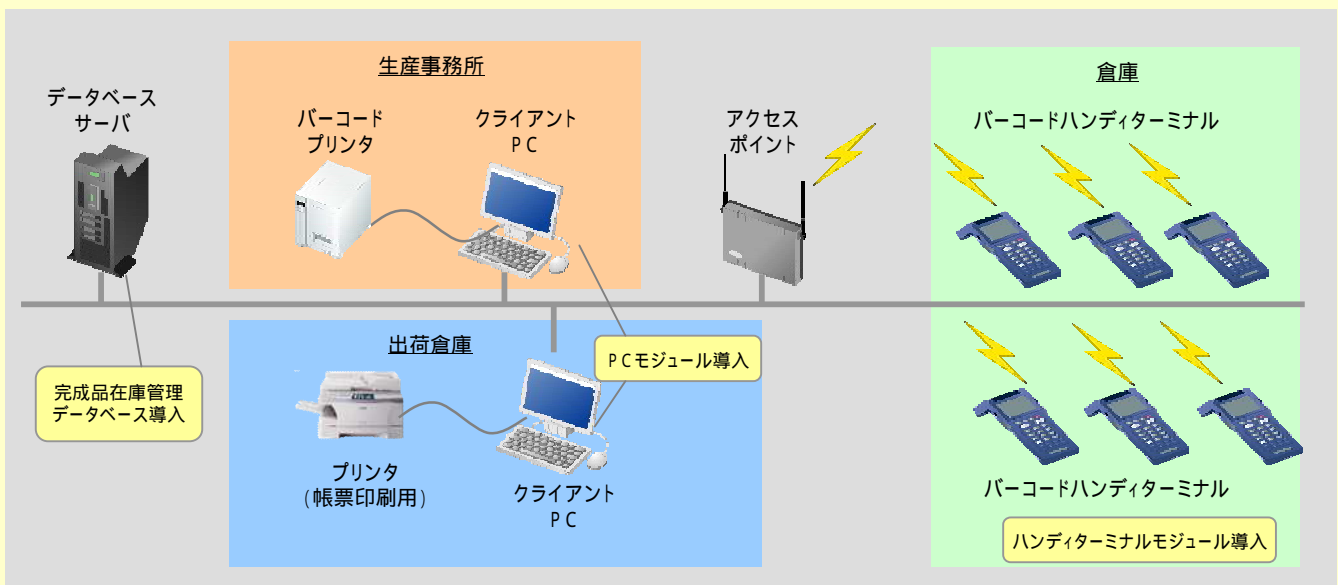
データベース
サーバ

生産事務所

バーコード
プリンタ

クライアント
ＰＣ

アクセス
ポイント

倉庫

バーコードハンディターミナル

完成品在庫管理
データベース導入

出荷倉庫

ＰＣモジュール導入

プリンタ
（帳票印刷用）

クライアント
ＰＣ

バーコードハンディターミナル

ハンディターミナルモジュール導入